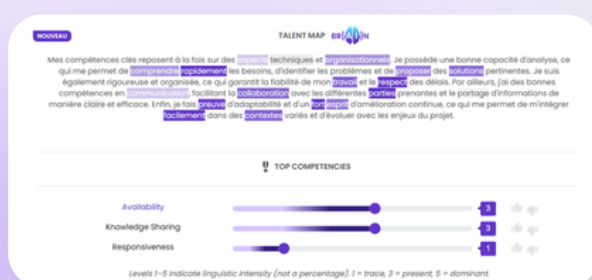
NOUVEAU

TALENT MAP BRAIN

Mes compétences clés reposent à la fois sur des aspects techniques et organisationnels. Je possède une bonne capacité d'analyse, ce qui me permet de comprendre rapidement les besoins, d'identifier les problèmes et de proposer des solutions pertinentes. Je suis également rigoureuse et organisée, ce qui garantit la fiabilité de mon travail et le respect des délais. Par ailleurs, j'ai des bonnes compétences en communication, facilitant la collaboration avec les différentes parties prenantes et le partage d'informations de manière claire et efficace. Enfin, je fais preuve d'adaptabilité et d'un fort esprit d'amélioration continue, ce qui me permet de m'intégrer facilement dans des contextes variés et d'évoluer avec les enjeux du projet.

TOP COMPETENCIES

Availability 3
Knowledge Sharing 3
Responsiveness 1

Levels 1-5 indicate linguistic intensity (not a percentage). 1 = trace, 3 = present, 5 = dominant.